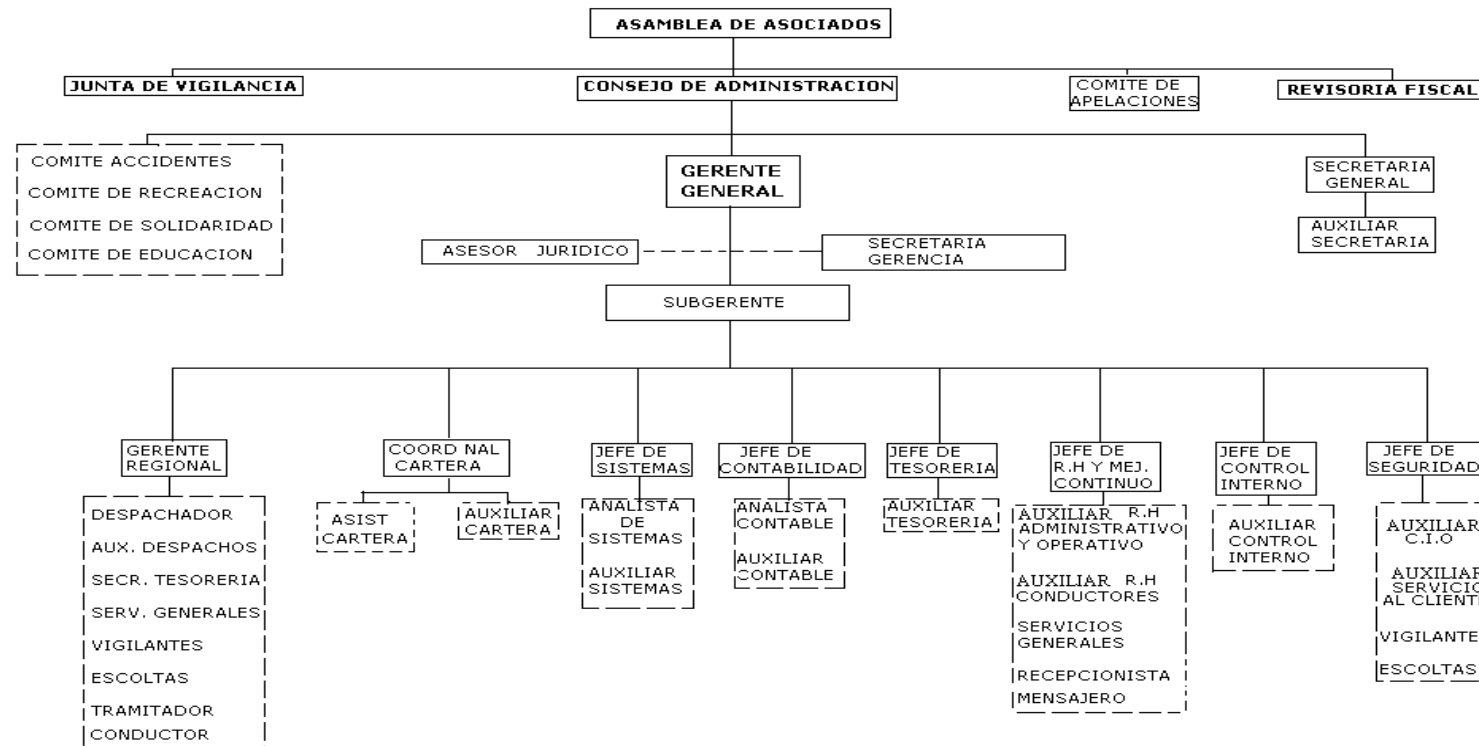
ASAMBLEA DE ASOCIADOS

JUNTA DE VIGILANCIA

CONSEJO DE ADMINISTRACION

COMITE DE APELACIONES

REVISORIA FISCAL

COMITE ACCIDENTES
COMITE DE RECREACION
COMITE DE SOLIDARIDAD
COMITE DE EDUCACION

GERENTE GENERAL

SECRETARIA GENERAL

AUXILIAR SECRETARIA

ASESOR JURIDICO

SECRETARIA GERENCIA

SUBGERENTE

GERENTE REGIONAL

DESPACHADOR
AUX. DESPACHOS
SECR. TESORERIA
SERV. GENERALES
VIGILANTES
ESCOLTAS
TRAMITADOR
CONDUCTOR

COORD NAL CARTERA

ASIST CARTERA

AUXILIAR CARTERA

JEFE DE SISTEMAS

ANALISTA DE SISTEMAS

AUXILIAR SISTEMAS

JEFE DE CONTABILIDAD

ANALISTA CONTABLE

AUXILIAR CONTABLE

JEFE DE TESORERIA

AUXILIAR TESORERIA

JEFE DE R.H Y MEJ. CONTINUO

AUXILIAR R.H ADMINISTRATIVO Y OPERATIVO

AUXILIAR R.H CONDUCTORES

SERVICIOS GENERALES

RECEPCIONISTA

MENSAJERO

JEFE DE CONTROL INTERNO

AUXILIAR CONTROL INTERNO

JEFE DE SEGURIDAD

AUXILIAR C.I.O

AUXILIAR SERVICIO AL CLIENTE

VIGILANTE

ESCOLTAS